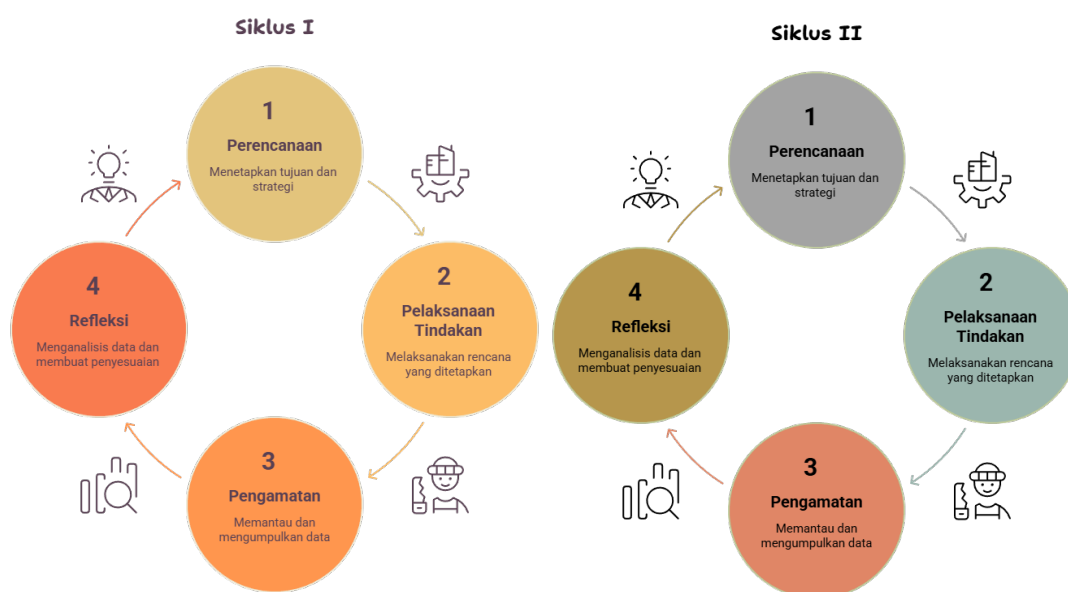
Siklus I

1
Perencanaan
Menetapkan tujuan dan strategi

2
Pelaksanaan Tindakan
Melaksanakan rencana yang ditetapkan

3
Pengamatan
Memantau dan mengumpulkan data

4
Refleksi
Menganalisis data dan membuat penyesuaian

Siklus II

1
Perencanaan
Menetapkan tujuan dan strategi

2
Pelaksanaan Tindakan
Melaksanakan rencana yang ditetapkan

3
Pengamatan
Memantau dan mengumpulkan data

4
Refleksi
Menganalisis data dan membuat penyesuaian